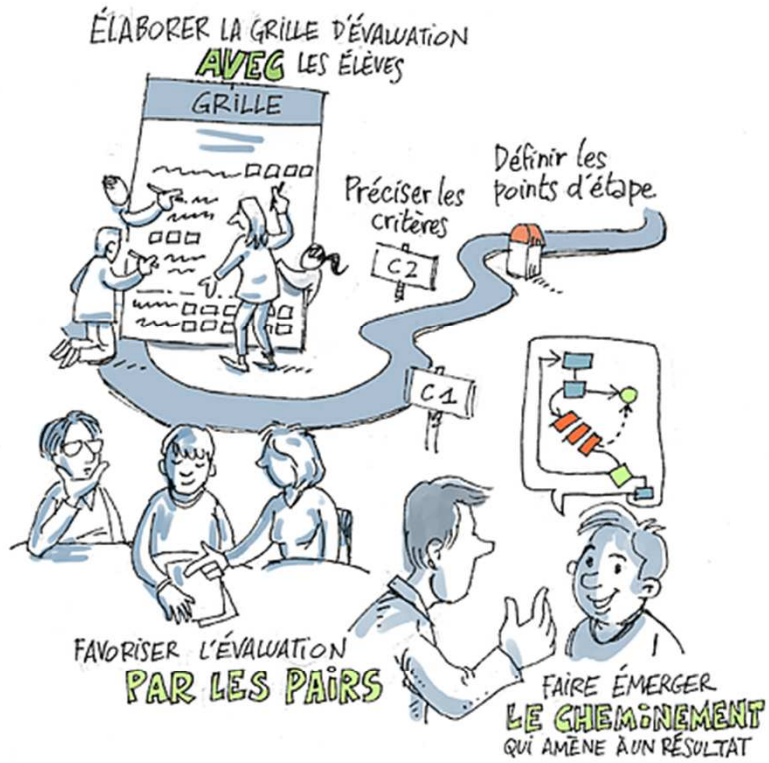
ÉLABORER LA GRILLE D'ÉVALUATION AVEC LES ÉLÈVES

GRILLE

Préciser les critères

Définir les points d'étape

C2

C1

FAVORISER L'ÉVALUATION PAR LES PAIRS

FAIRE ÉMERGER LE CHEMINEMENT QUI AMÈNE À UN RÉSULTAT